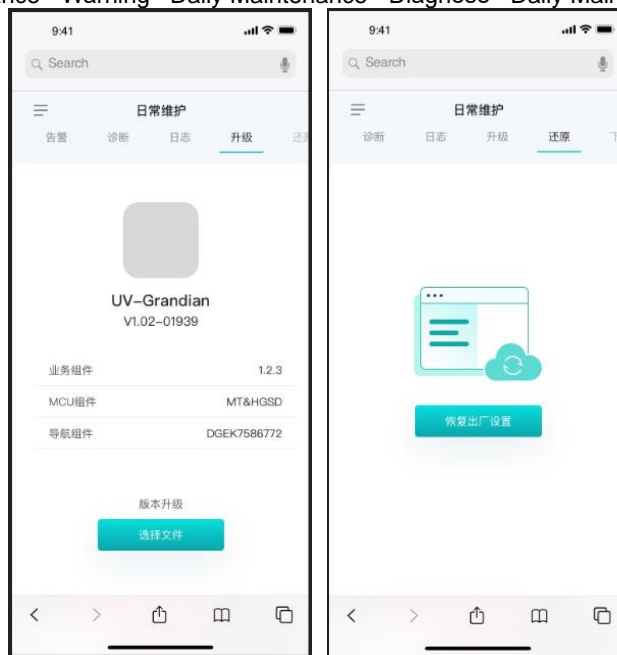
nce - Warning - Daily Maintenance - Diagnose - Daily Mai

9:41

Search

日常维护

告警 诊断 日志 升级 还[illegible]

UV-Grandian
V1.02-01939

业务组件 1.2.3

MCU组件 MT&HGSD

导航组件 DGEK7586772

版本升级

选择文件

9:41

Search

日常维护

诊断 日志 升级 还原 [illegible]

恢复出厂设置